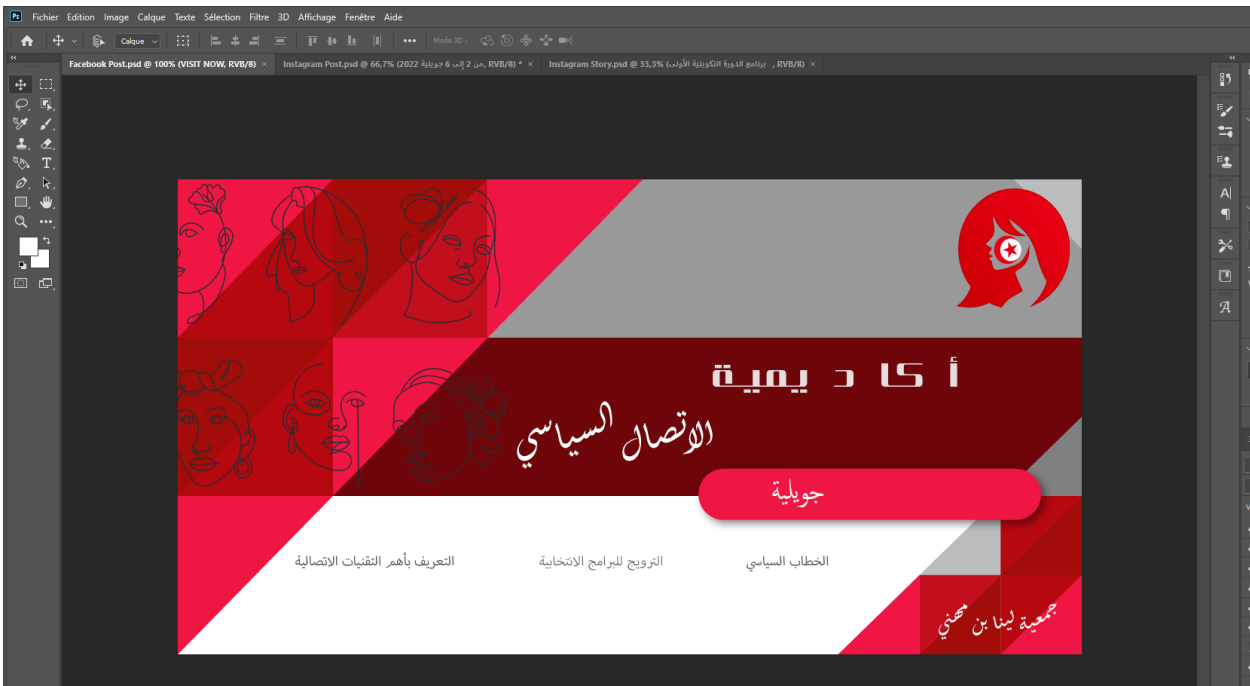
Ps Fichier Edition Image Calque Texte Sélection Filtre 3D Affichage Fenêtre Aide

Calque Mode 3D :

Facebook Post.psd @ 100% (VISIT NOW, RVB/8) × Instagram Post.psd @ 66,7% (2022 من 2 إلى 6 جويلية, RVB/8) * × Instagram Story.psd @ 33,3% (برنامج الدورة التكوينية الأولى , RVB/8) ×

أكاديمية
الاتصال السياسي

جويلية

التعريف بأهم التقنيات الاتصالية
الترويج للبرامج الانتخابية
الخطاب السياسي

جمعية لينا بن مهني